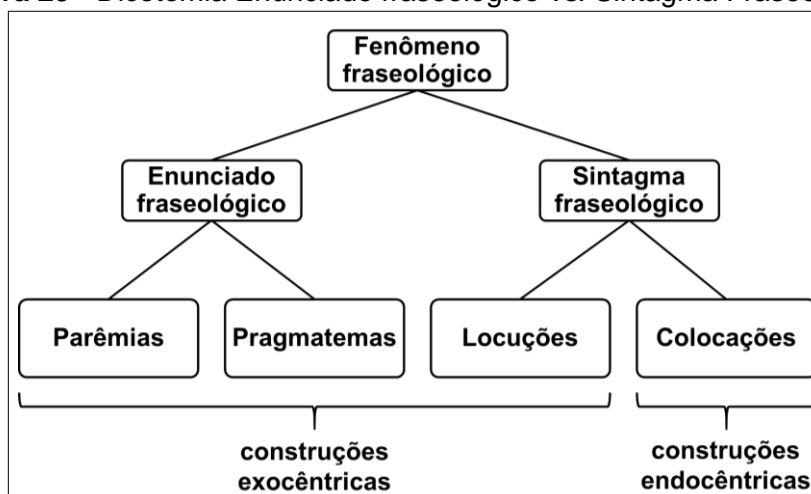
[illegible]a 25 – Dicotomia Enunciado fraseológico vs. Sintagma Fraseo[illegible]

Fenômeno fraseológico

Enunciado fraseológico

Sintagma fraseológico

Parêmias

Pragmatemas

Locuções

Colocações

construções exocêntricas

construções endocêntricas